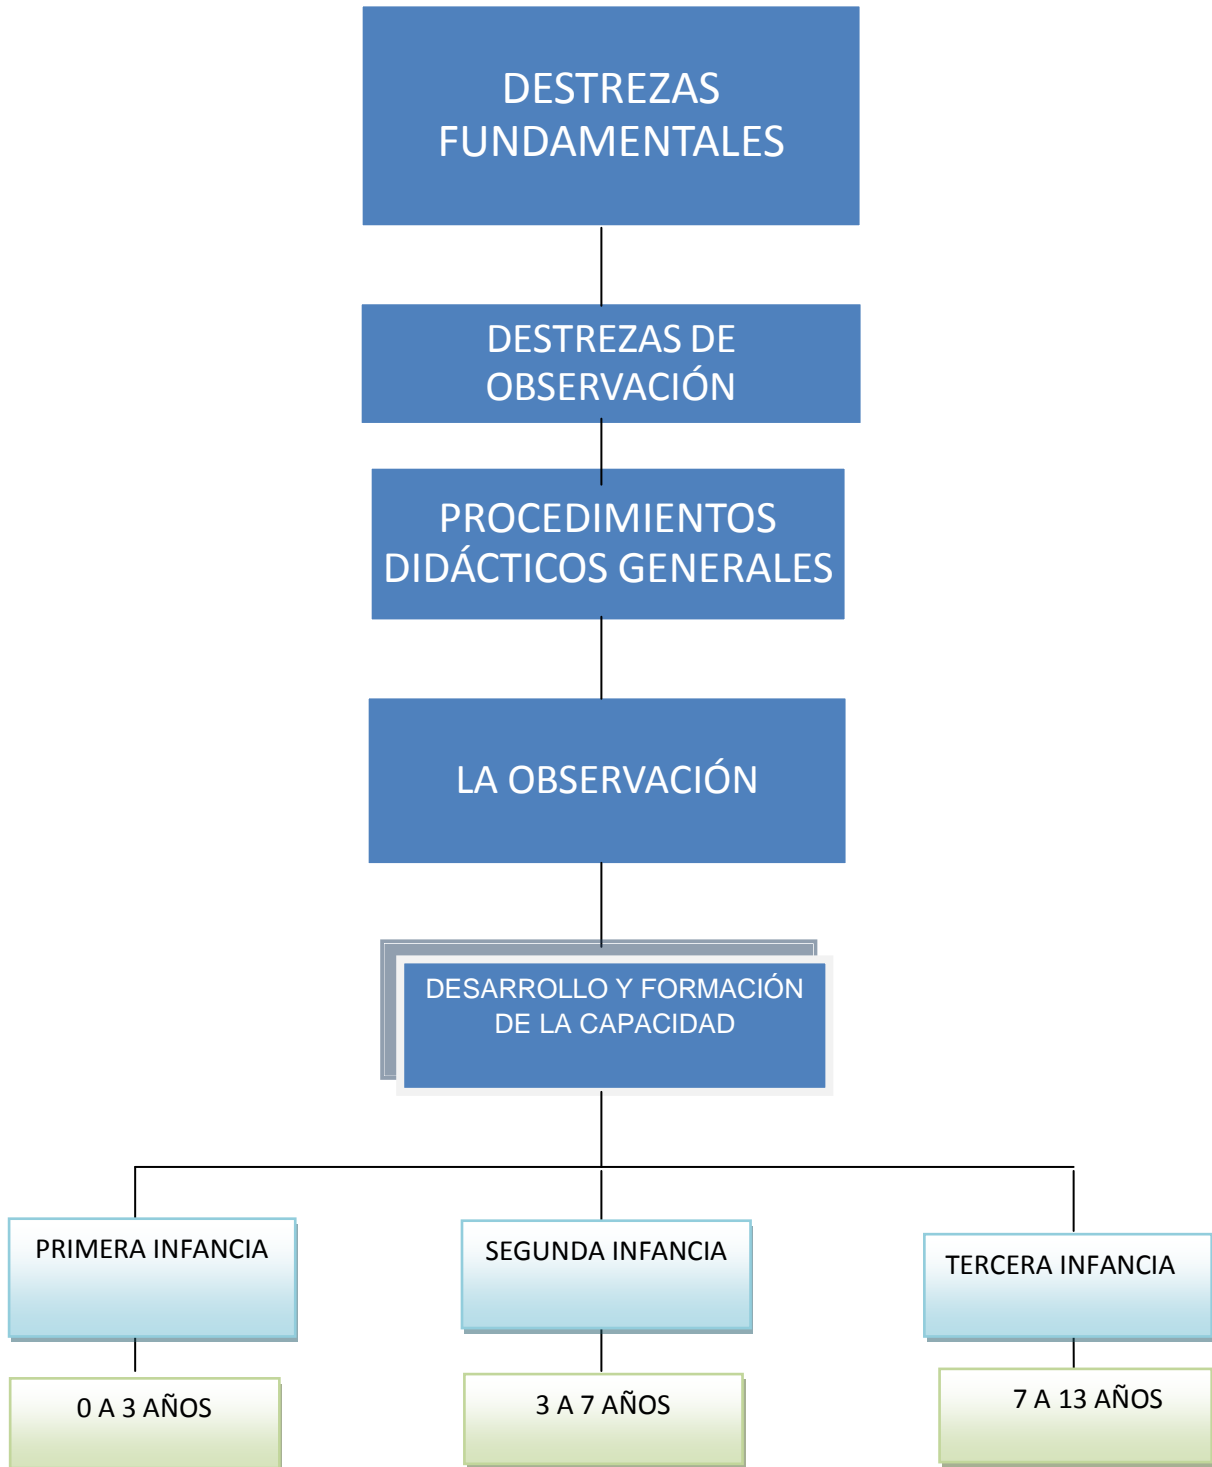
DESTREZAS FUNDAMENTALES

DESTREZAS DE OBSERVACIÓN

PROCEDIMIENTOS DIDÁCTICOS GENERALES

LA OBSERVACIÓN

DESARROLLO Y FORMACIÓN DE LA CAPACIDAD

PRIMERA INFANCIA

SEGUNDA INFANCIA

TERCERA INFANCIA

0 A 3 AÑOS

3 A 7 AÑOS

7 A 13 AÑOS